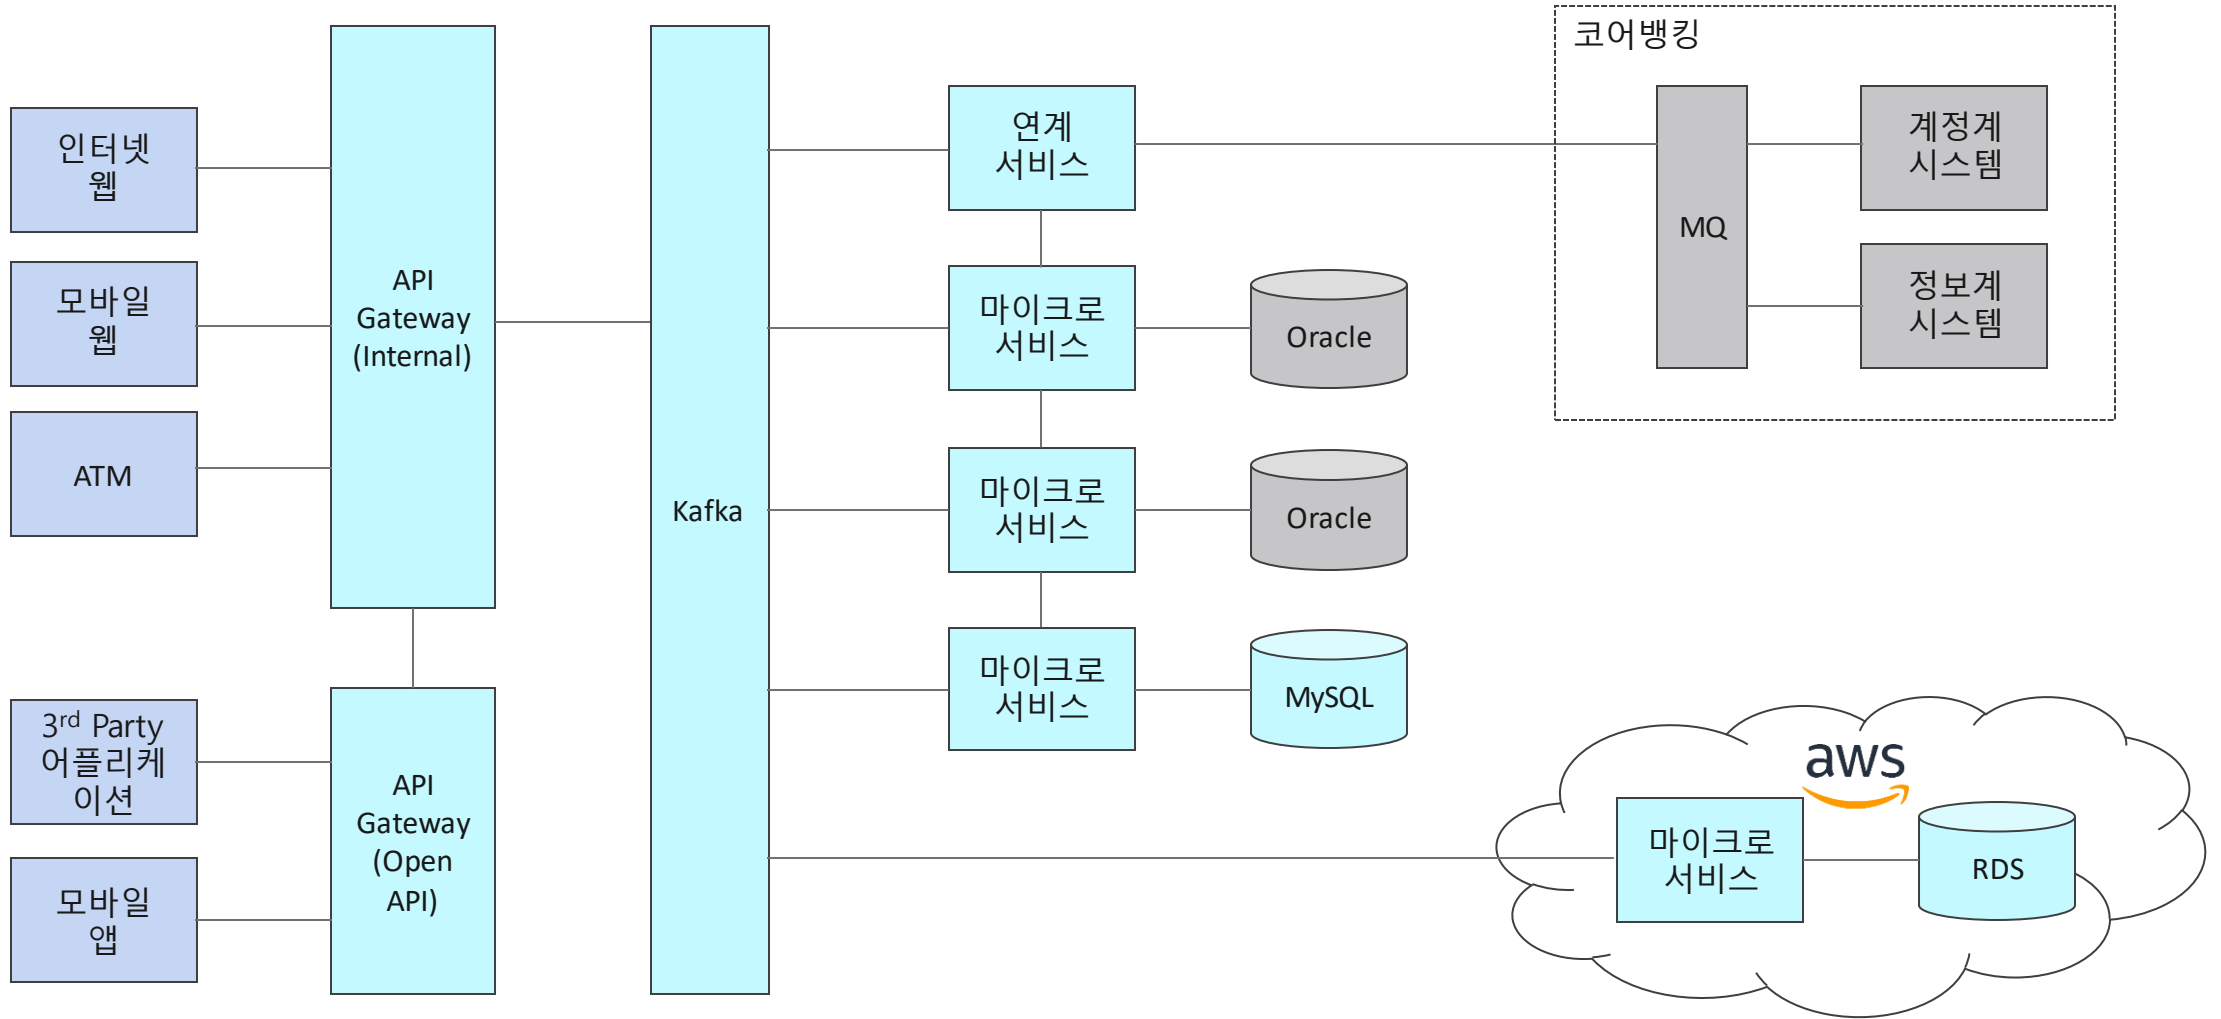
인터넷
웹

모바일
웹

ATM

3rd Party
어플리케
이션

모바일
앱

API
Gateway
(Internal)

API
Gateway
(Open
API)

Kafka

연계
서비스

마이크로
서비스

Oracle

마이크로
서비스

Oracle

마이크로
서비스

MySQL

코어뱅킹

MQ

계정계
시스템

정보계
시스템

aws

마이크로
서비스

RDS